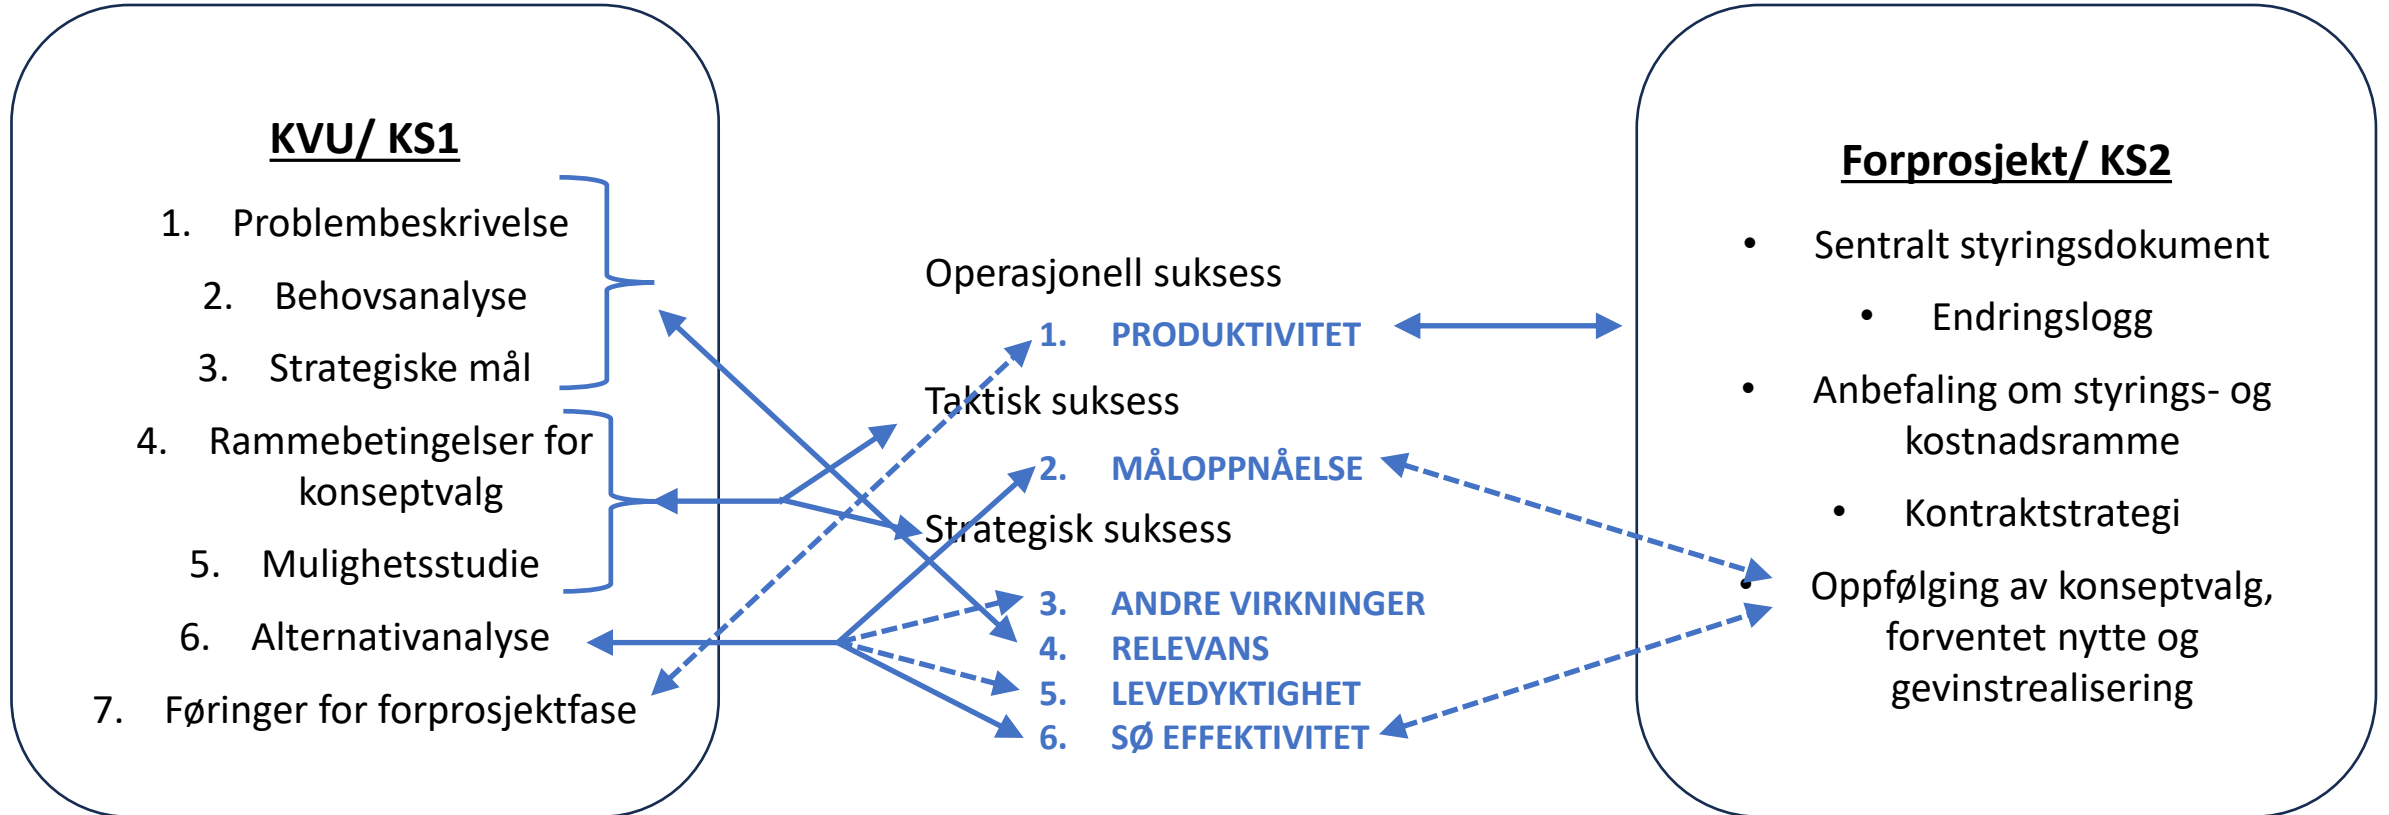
KVU/ KS1

1. Problembeskrivelse
2. Behovsanalyse
3. Strategiske mål
4. Rammebetingelser for konseptvalg
5. Mulighetsstudie
6. Alternativanalyse
7. Føringer for forprosjektfase

Operasjonell suksess
1. PRODUKTIVITET
Taktisk suksess
2. MÅLOPPNÅELSE
Strategisk suksess
3. ANDRE VIRKNINGER
4. RELEVANS
5. LEVEDYKTIGHET
6. SØ EFFEKTIVITET

Forprosjekt/ KS2

- Sentralt styringsdokument
- Endringslogg
- Anbefaling om styrings- og kostnadsramme
- Kontraktstrategi
- Oppfølging av konseptvalg, forventet nytte og gevinstrealisering